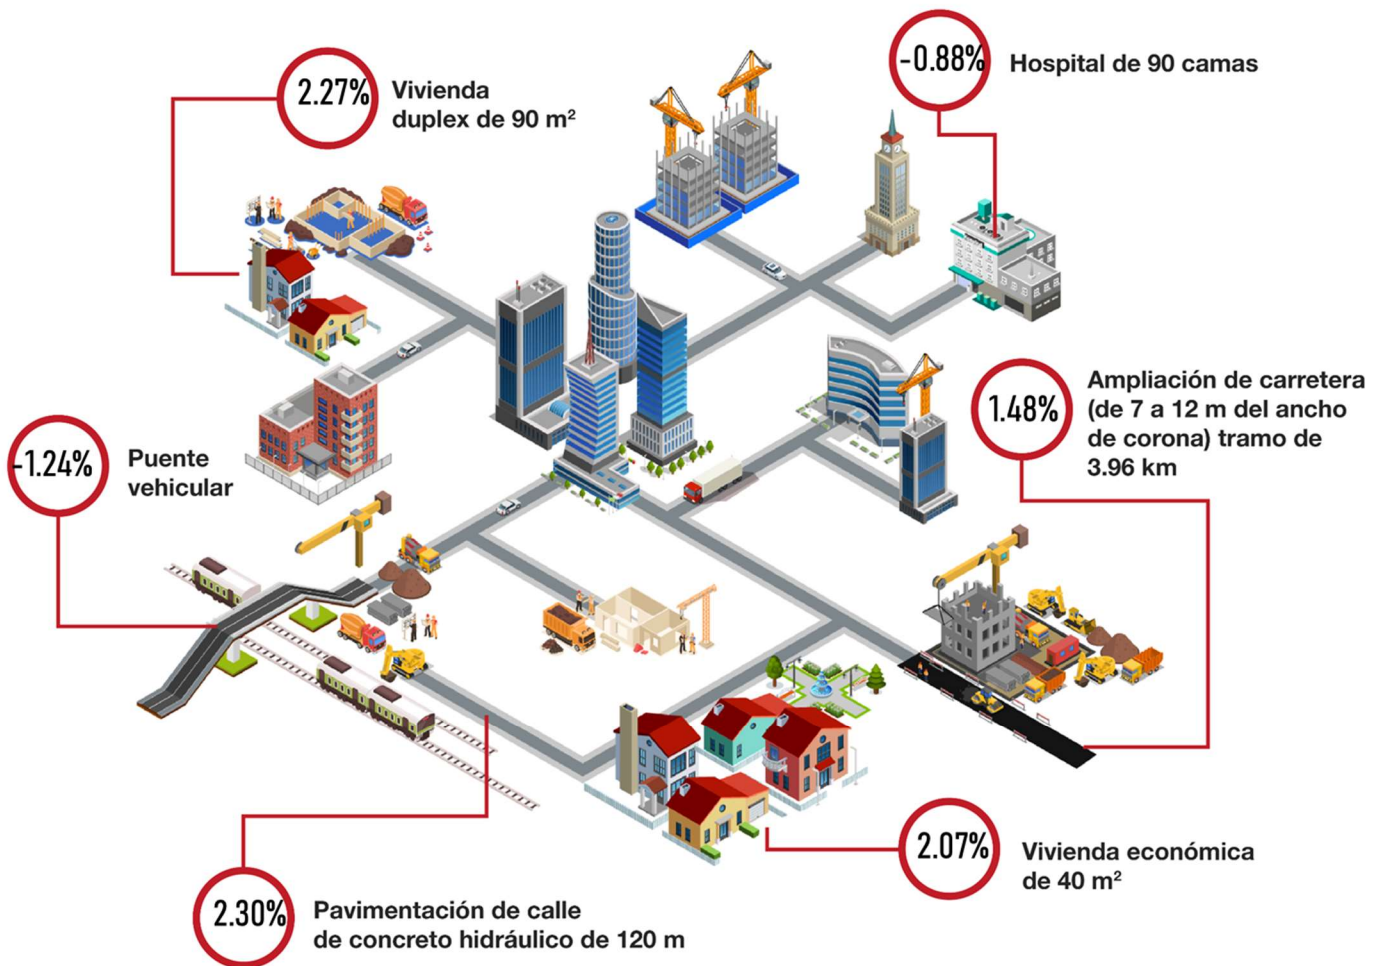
2.27% Vivienda duplex de 90 m$^2$

-0.88% Hospital de 90 camas

1.48% Ampliación de carretera (de 7 a 12 m del ancho de corona) tramo de 3.96 km

-1.24% Puente vehicular

2.07% Vivienda económica de 40 m$^2$

2.30% Pavimentación de calle de concreto hidráulico de 120 m